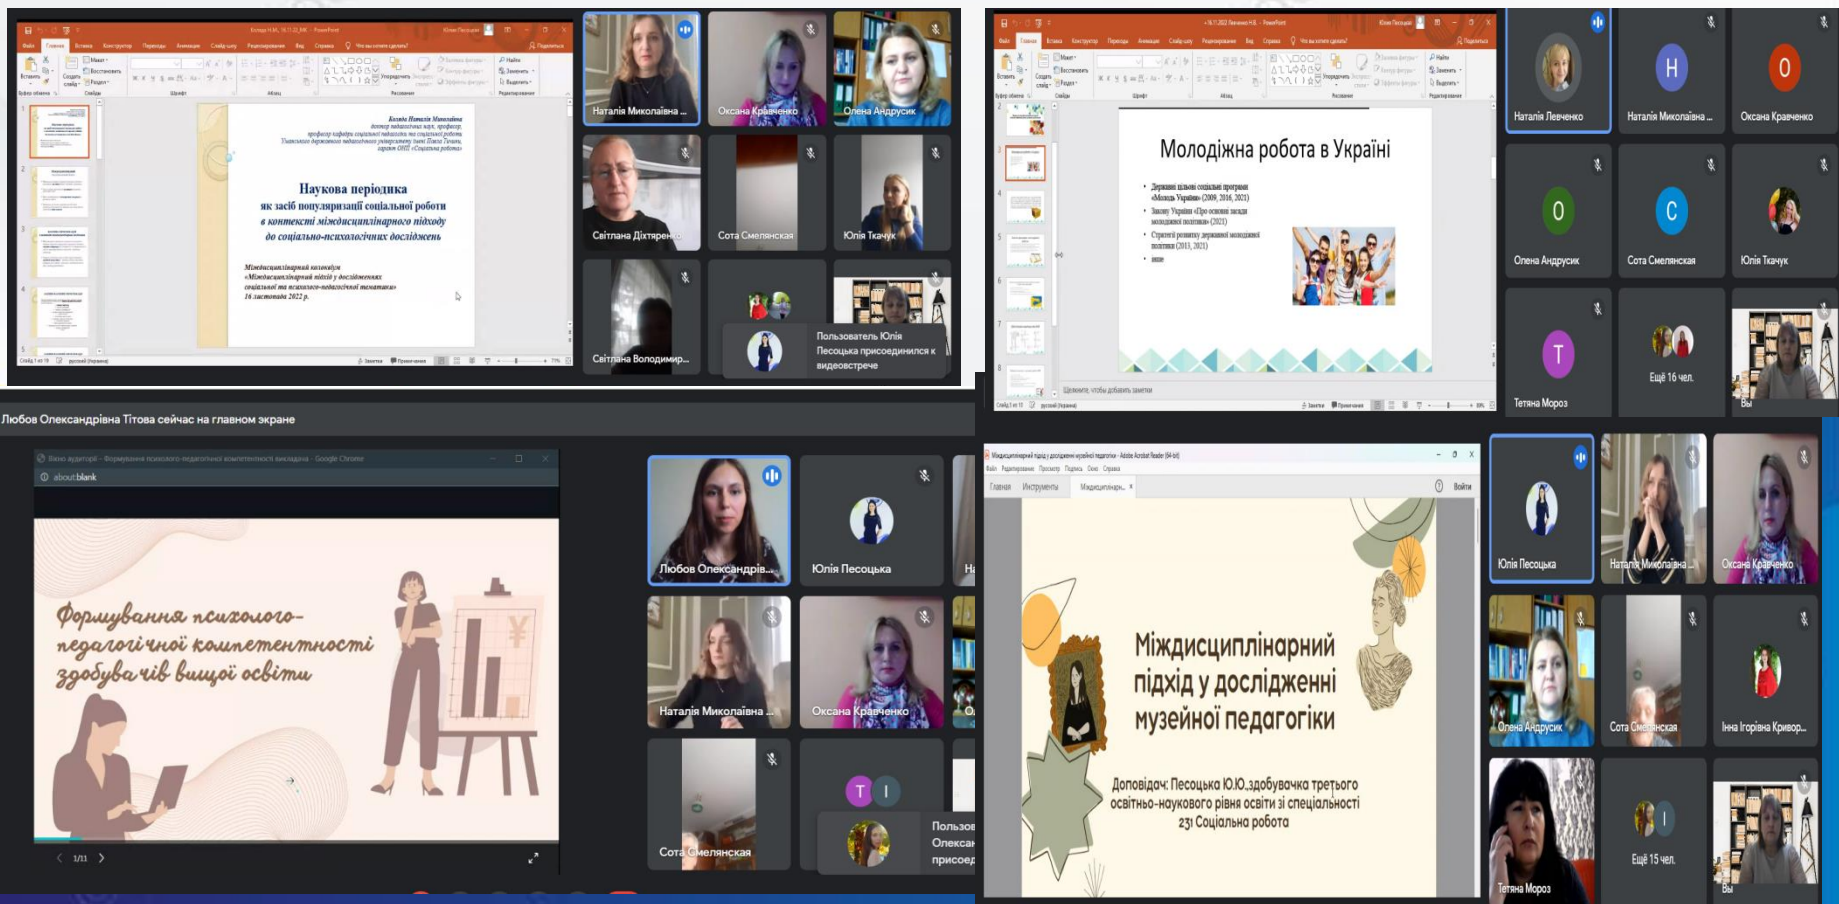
Козяк Наталія Миколаївна
доктор педагогічних наук, професор,
професор кафедри соціальної педагогіки та соціальної роботи
Уманського державного педагогічного університету імені Павла Тичини,
гарант ОНП «Соціальна робота»

Наукова періодика
як засіб популяризації соціальної роботи
в контексті міждисциплінарного підходу
до соціально-психологічних досліджень

Міждисциплінарний колоквіум
«Міждисциплінарний підхід у дослідженнях
соціальної та психолого-педагогічної тематики»
16 листопада 2022 р.

Наталія Миколаївна ...
Оксана Кравченко
Олена Андрусик
Світлана Діхтяренко
Сота Смелянская
Юлія Ткачук
Світлана Володимир...
Пользователь Юлія Песоцька присоединился к видеовстрече

Молодіжна робота в Україні

• Державні цільові соціальні програми «Молодь України» (2009, 2016, 2021)
• Закону України «Про основні засади молодіжної політики» (2021)
• Стратегії розвитку державної молодіжної політики (2013, 2021)
• інше

Наталія Левченко
Наталія Миколаївна ...
Оксана Кравченко
Олена Андрусик
Сота Смелянская
Юлія Ткачук
Тетяна Мороз
Ещё 16 чел.
Вы

Любов Олександрівна Тітова сейчас на главном экране

about:blank

Формування психолого-педагогічної компетентності здобувачів вищої освіти

1/11

Любов Олександрів...
Юлія Песоцька
Наталія Миколаївна ...
Оксана Кравченко
Сота Смелянская
Пользов
Олексан
присоед

Міждисциплінарний підхід у дослідженні музейної педагогіки

Доповідач: Песоцька Ю.Ю.,здобувачка третього освітньо-наукового рівня освіти зі спеціальності 231 Соціальна робота

Юлія Песоцька
Наталія Миколаївна ...
Оксана Кравченко
Олена Андрусик
Сота Смелянская
Інна Ігорівна Кривор...
Тетяна Мороз
Ещё 15 чел.
Вы